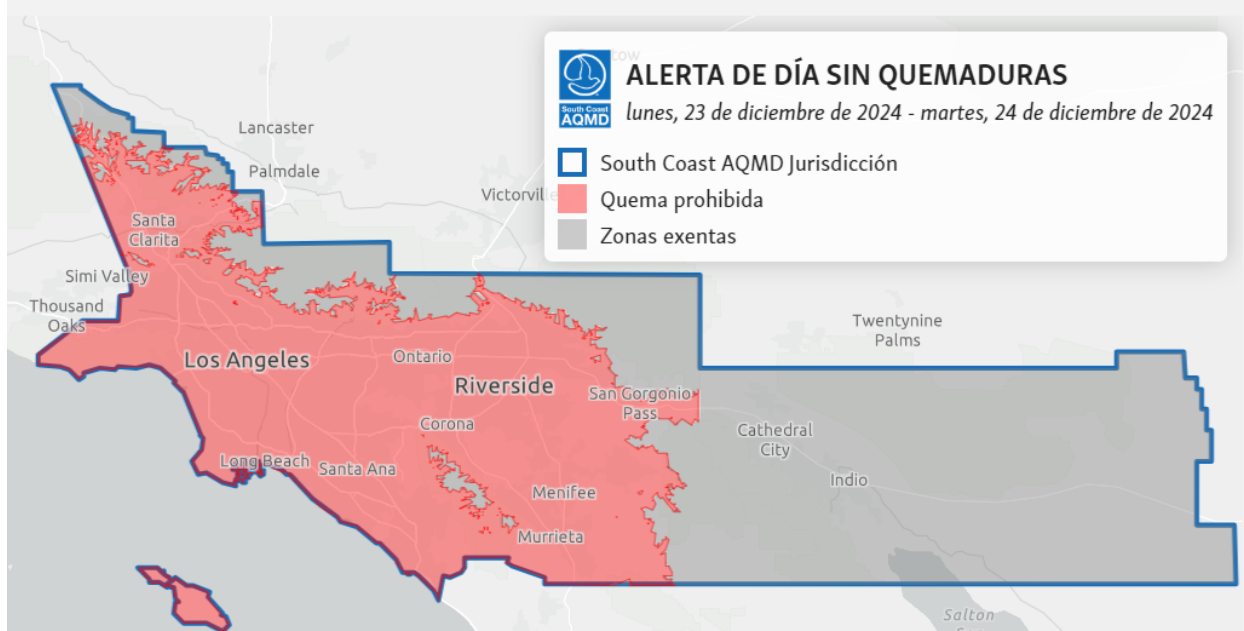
South Coast AQMD

ALERTA DE DÍA SIN QUEMADURAS
lunes, 23 de diciembre de 2024 - martes, 24 de diciembre de 2024

South Coast AQMD Jurisdicción
Quema prohibida
Zonas exentas

Lancaster
Palmdale
Victorville
Santa Clarita
Simi Valley
Thousand Oaks
Los Angeles
Ontario
Riverside
San Gorgonio Pass
Corona
Long Beach
Santa Ana
Menifee
Murrieta
Twentynine Palms
Cathedral City
Indio
Salton